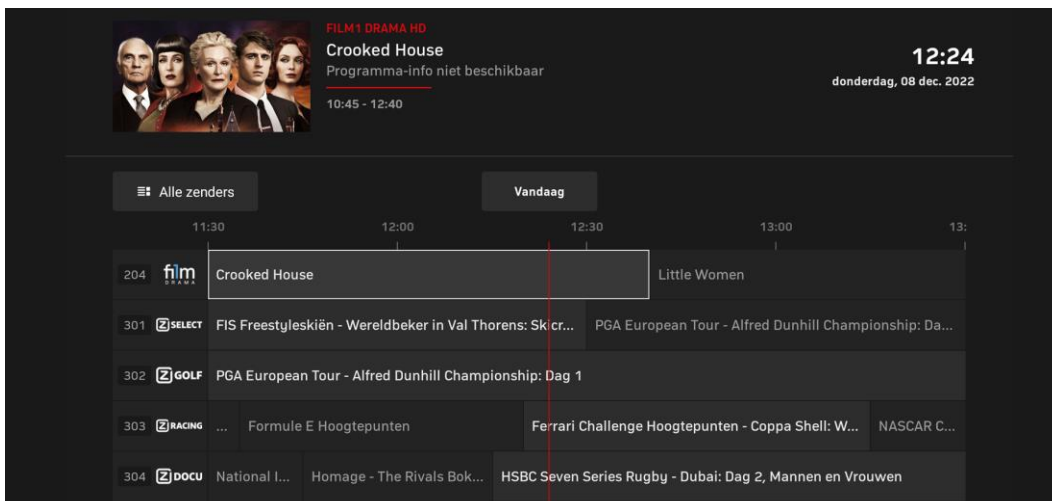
FILM1 DRAMA HD
Crooked House
Programma-info niet beschikbaar
10:45 - 12:40

12:24
donderdag, 08 dec. 2022

Alle zenders
Vandaag

11:30
12:00
12:30
13:00
13:

204 film DRAMA
Crooked House
Little Women

301 Z SELECT
FIS Freestyleskiën - Wereldbeker in Val Thorens: Skicr...
PGA European Tour - Alfred Dunhill Championship: Da...

302 Z GOLF
PGA European Tour - Alfred Dunhill Championship: Dag 1

303 Z RACING
...
Formule E Hoogtepunten
Ferrari Challenge Hoogtepunten - Coppa Shell: W...
NASCAR C...

304 Z DOCU
National I...
Homage - The Rivals Bok...
HSBC Seven Series Rugby - Dubai: Dag 2, Mannen en Vrouwen